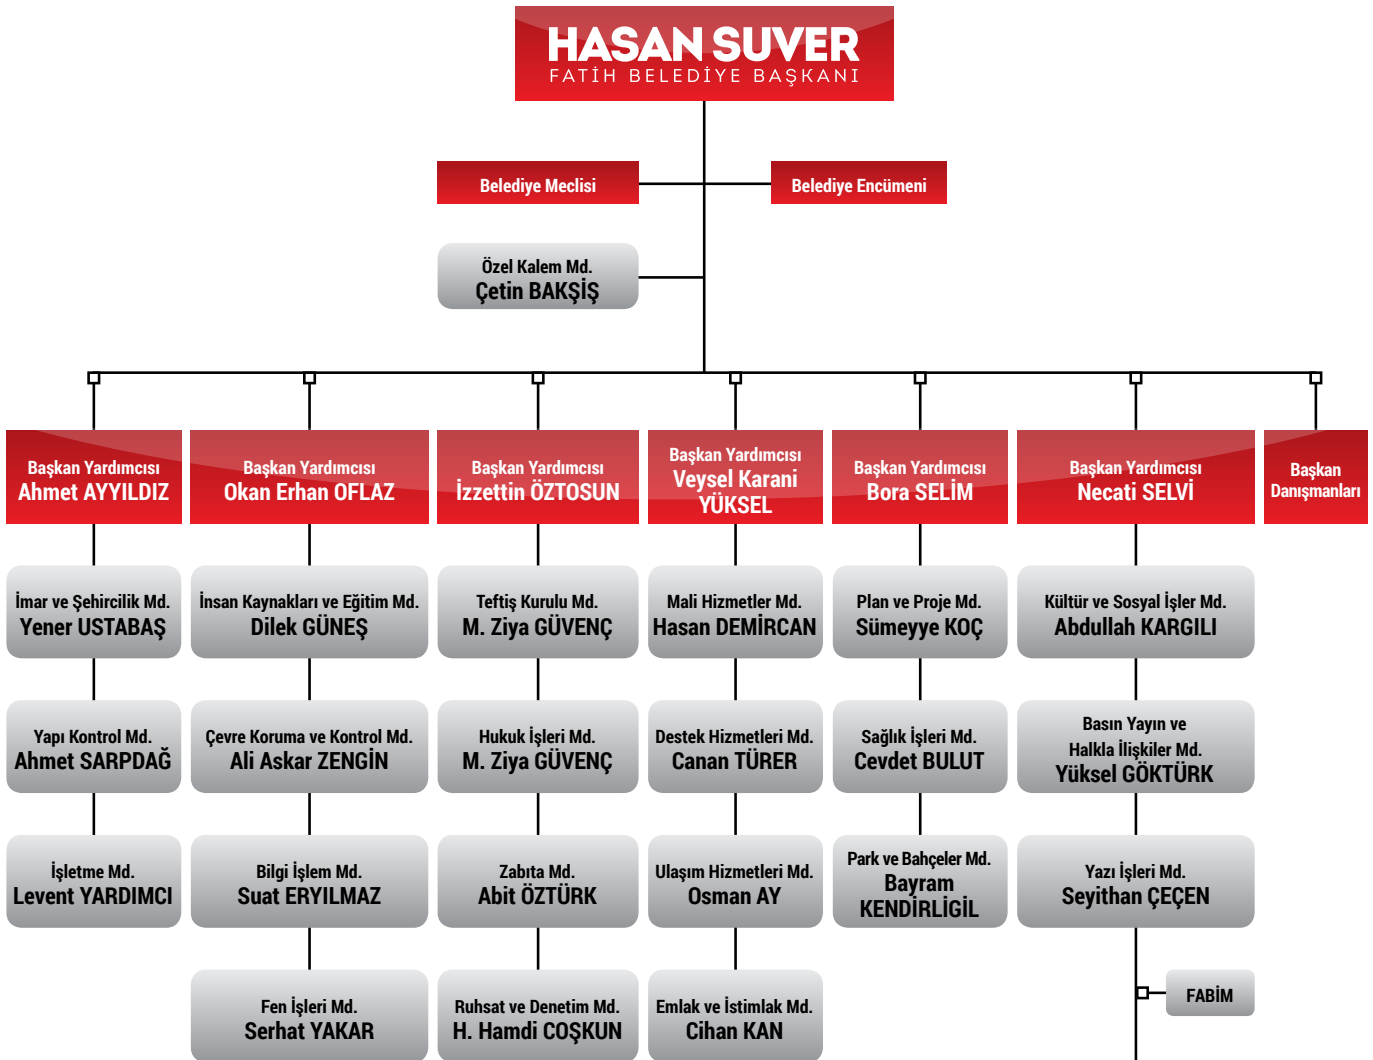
HASAN SUVER
FATİH BELEDİYE BAŞKANI

Belediye Meclisi

Belediye Encümeni

Özel Kalem Md.
Çetin BAKŞİŞ

Başkan Yardımcısı
Ahmet AYYILDIZ

İmar ve Şehircilik Md.
Yener USTABAŞ

Yapı Kontrol Md.
Ahmet SARPDAĞ

İşletme Md.
Levent YARDIMCI

Başkan Yardımcısı
Okan Erhan OFLAZ

İnsan Kaynakları ve Eğitim Md.
Dilek GÜNEŞ

Çevre Koruma ve Kontrol Md.
Ali Askar ZENGİN

Bilgi İşlem Md.
Suat ERYILMAZ

Fen İşleri Md.
Serhat YAKAR

Başkan Yardımcısı
İzzettin ÖZTOSUN

Teftiş Kurulu Md.
M. Ziya GÜVENÇ

Hukuk İşleri Md.
M. Ziya GÜVENÇ

Zabıta Md.
Abit ÖZTÜRK

Ruhsat ve Denetim Md.
H. Hamdi COŞKUN

Başkan Yardımcısı
Veysel Karani YÜKSEL

Mali Hizmetler Md.
Hasan DEMİRCAN

Destek Hizmetleri Md.
Canan TÜRER

Ulaşım Hizmetleri Md.
Osman AY

Emlak ve İstimlak Md.
Cihan KAN

Başkan Yardımcısı
Bora SELİM

Plan ve Proje Md.
Sümeyye KOÇ

Sağlık İşleri Md.
Cevdet BULUT

Park ve Bahçeler Md.
Bayram KENDİRLİGİL

Başkan Yardımcısı
Necati SELVİ

Kültür ve Sosyal İşler Md.
Abdullah KARGILI

Basın Yayın ve Halkla İlişkiler Md.
Yüksel GÖKTÜRK

Yazı İşleri Md.
Seyithan ÇEÇEN

FABİM

Başkan Danışmanları